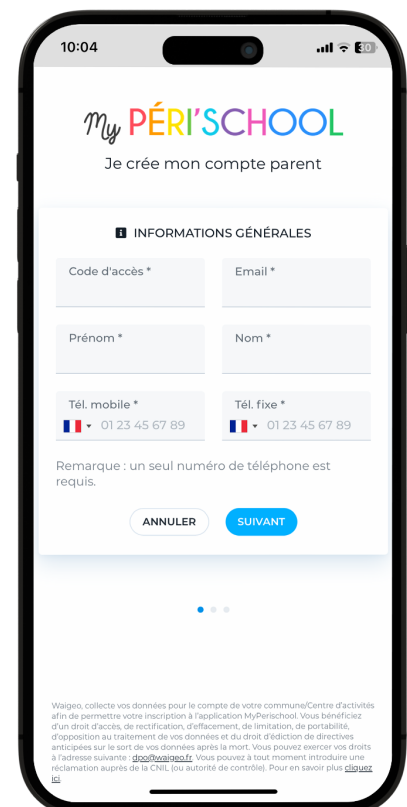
10:04

30

My PÉRI'SCHOOL

Je crée mon compte parent

INFORMATIONS GÉNÉRALES

Code d'accès *

Email *

Prénom *

Nom *

Tél. mobile *

01 23 45 67 89

Tél. fixe *

01 23 45 67 89

Remarque : un seul numéro de téléphone est requis.

ANNULER

SUIVANT

Waigeo, collecte vos données pour le compte de votre commune/Centre d'activités afin de permettre votre inscription à l'application MyPerischool. Vous bénéficiez d'un droit d'accès, de rectification, d'effacement, de limitation, de portabilité, d'opposition au traitement de vos données et du droit d'édiction de directives anticipées sur le sort de vos données après la mort. Vous pouvez exercer vos droits à l'adresse suivante : dpo@waigeo.fr. Vous pouvez à tout moment introduire une réclamation auprès de la CNIL (ou autorité de contrôle). Pour en savoir plus cliquez ici.